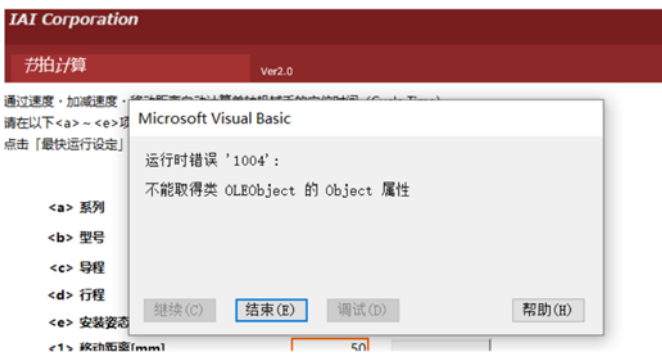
IAI Corporation

节拍计算

Ver2.0

通过速度・加减速度・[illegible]

请在以下<a>～<e>项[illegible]

点击「最快运行设定」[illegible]

<a> 系列

<b> 型号

<c> 导程

<d> 行程

<e> 安装姿态

<1> 移动距离[mm]

50

Microsoft Visual Basic

运行时错误 '1004':

不能取得类 OLEObject 的 Object 属性

继续(C)

结束(E)

调试(D)

帮助(H)